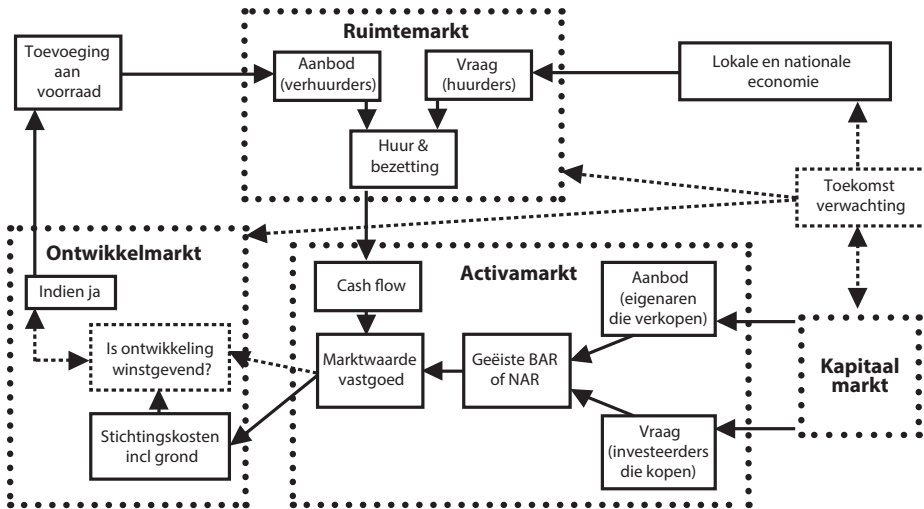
Toevoeging aan voorraad

Ruimtemarkt

Aanbod (verhuurders)

Vraag (huurders)

Huur & bezetting

Lokale en nationale economie

Toekomst verwachting

Ontwikkelmarkt

Indien ja

Is ontwikkeling winstgevend?

Stichtingskosten incl grond

Activamarkt

Cash flow

Marktwaarde vastgoed

Geëiste BAR of NAR

Aanbod (eigenaren die verkopen)

Vraag (investeerders die kopen)

Kapitaal markt